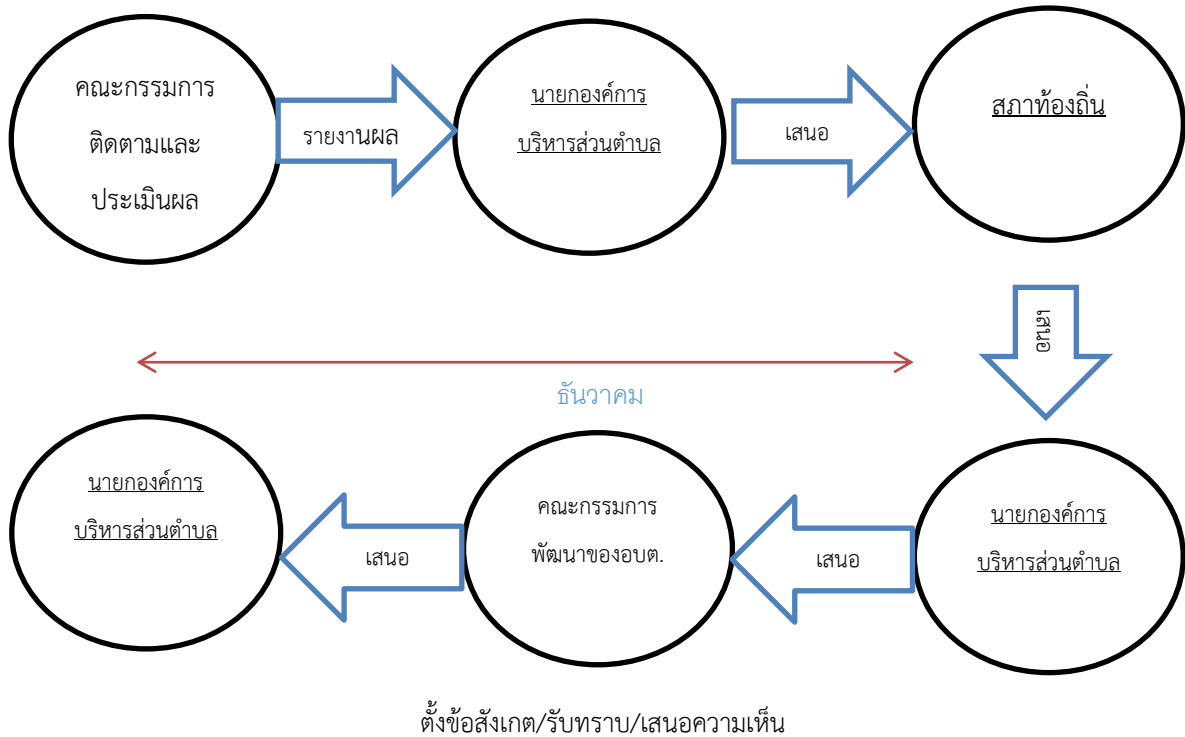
คณะกรรมการติดตามและประเมินผล

รายงานผล

นายกองค์การบริหารส่วนตำบล

เสนอ

สภาท้องถิ่น

เสนอ

ธันวาคม

นายกองค์การบริหารส่วนตำบล

เสนอ

คณะกรรมการพัฒนาของอบต.

เสนอ

นายกองค์การบริหารส่วนตำบล

ตั้งข้อสังเกต/รับทราบ/เสนอความเห็น